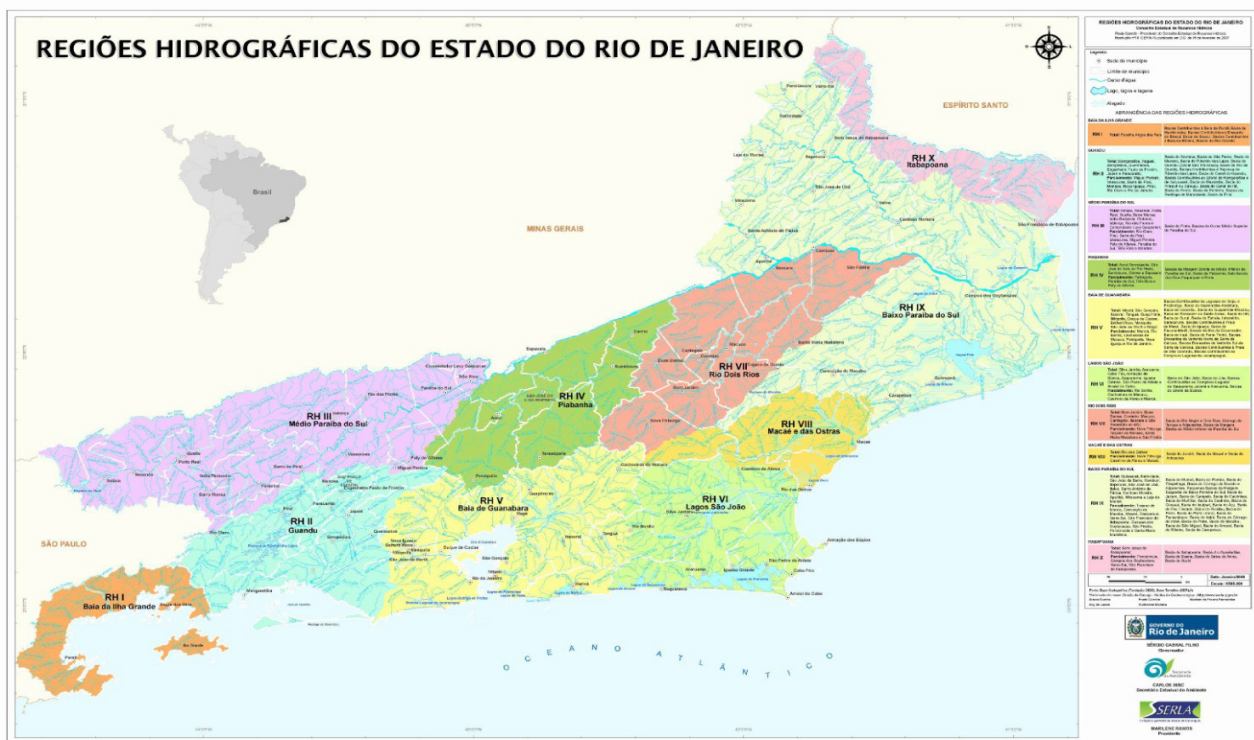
REGIÕES HIDROGRÁFICAS DO ESTADO DO RIO DE JANEIRO

ESPÍRITO SANTO

Brasil

MINAS GERAIS

RH X
Itabapoana

RH IX
Baixo Paraíba do Sul

RH VII
Rio Dois Rios

RH IV
Piabanha

RH III
Médio Paraíba do Sul

RH VIII
Macaé e das Ostras

RH II
Guandu

RH V
Baía de Guanabara

RH VI
Lagos São João

SÃO PAULO

RH I
Baía da Ilha Grande

OCEANO ATLÂNTICO

REGIÕES HIDROGRÁFICAS DO ESTADO DO RIO DE JANEIRO

Legenda

ABRANGÊNCIA DAS REGIÕES HIDROGRÁFICAS

BAÍA DA ILHA GRANDE

GUANDU

MÉDIO PARAÍBA DO SUL

PIABANHA

BAÍA DE GUANABARA

LAGOS SÃO JOÃO

RIO DOIS RIOS

MACAÉ E DAS OSTRAS

BAIXO PARAÍBA DO SUL

ITABAPOANA

RH I

RH II

RH III

RH IV

RH V

RH VI

RH VII

RH VIII

RH IX

RH X

GOVERNO DO Rio de Janeiro

SÉRGIO CABRAL FILHO
Governador

CARLOS MINC
Secretário Estadual do Ambiente

SERLA

MARILENE RAMOS
Presidente